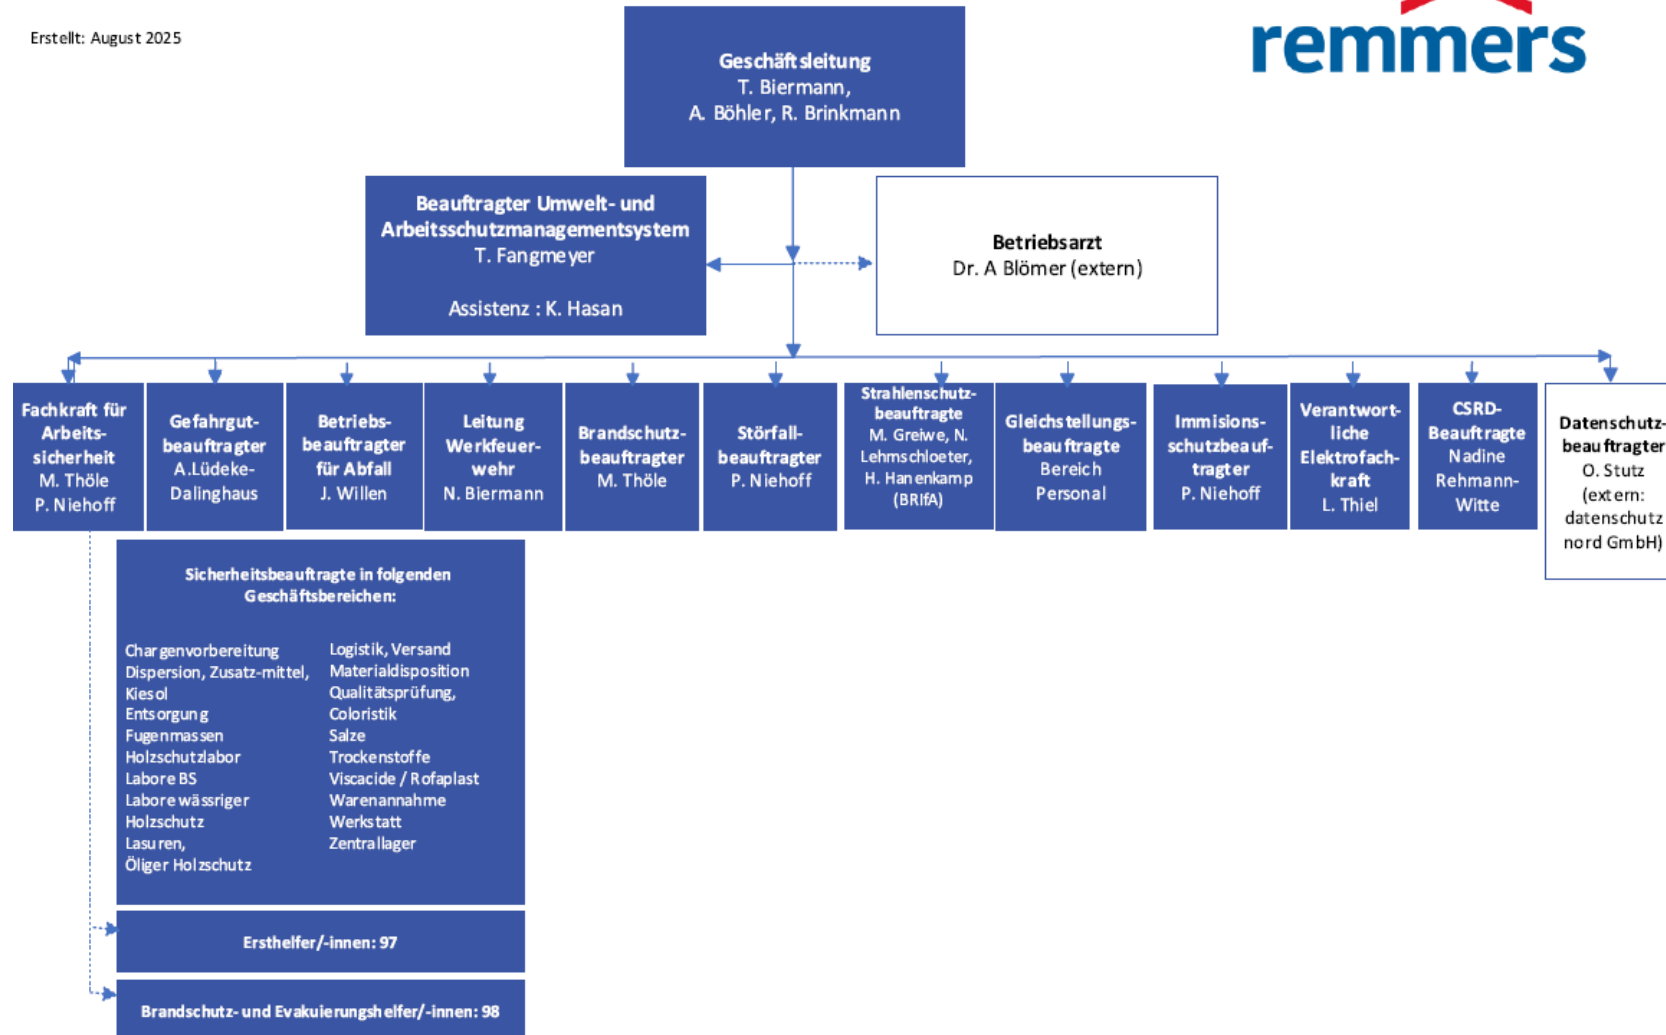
Erstellt: August 2025

remmers

Geschäftsleitung
T. Biermann,
A. Böhler, R. Brinkmann

Beauftragter Umwelt- und Arbeitsschutzmanagementsystem
T. Fangmeyer

Assistenz : K. Hasan

Betriebsarzt
Dr. A Blömer (extern)

Fachkraft für Arbeitssicherheit
M. Thöle
P. Niehoff

Gefahrgutbeauftragter
A.Lüdeke-Dalinghaus

Betriebsbeauftragter für Abfall
J. Willen

Leitung Werkfeuerwehr
N. Biermann

Brandschutzbeauftragter
M. Thöle

Störfallbeauftragter
P. Niehoff

Strahlenschutzbeauftragte
M. Greiwe, N. Lehmschloeter, H. Hanenkamp (BRIfA)

Gleichstellungsbeauftragte
Bereich Personal

Immisionsschutzbeauftragter
P. Niehoff

Verantwortliche Elektrofachkraft
L. Thiel

CSRD-Beauftragte
Nadine Rehmann-Witte

Datenschutzbeauftragter
O. Stutz
(extern: datenschutz nord GmbH)

Sicherheitsbeauftragte in folgenden Geschäftsbereichen:

Chargenvorbereitung
Dispersion, Zusatz-mittel, Kiesol
Entsorgung
Fugenmassen
Holzschutzlabor
Labore BS
Labore wässriger Holzschutz
Lasuren,
Öliger Holzschutz

Logistik, Versand
Materialdisposition
Qualitätsprüfung, Coloristik
Salze
Trockenstoffe
Viscacide / Rofaplast
Warenannahme
Werkstatt
Zentrallager

Ersthelfer/-innen: 97

Brandschutz- und Evakuierungshelfer/-innen: 98